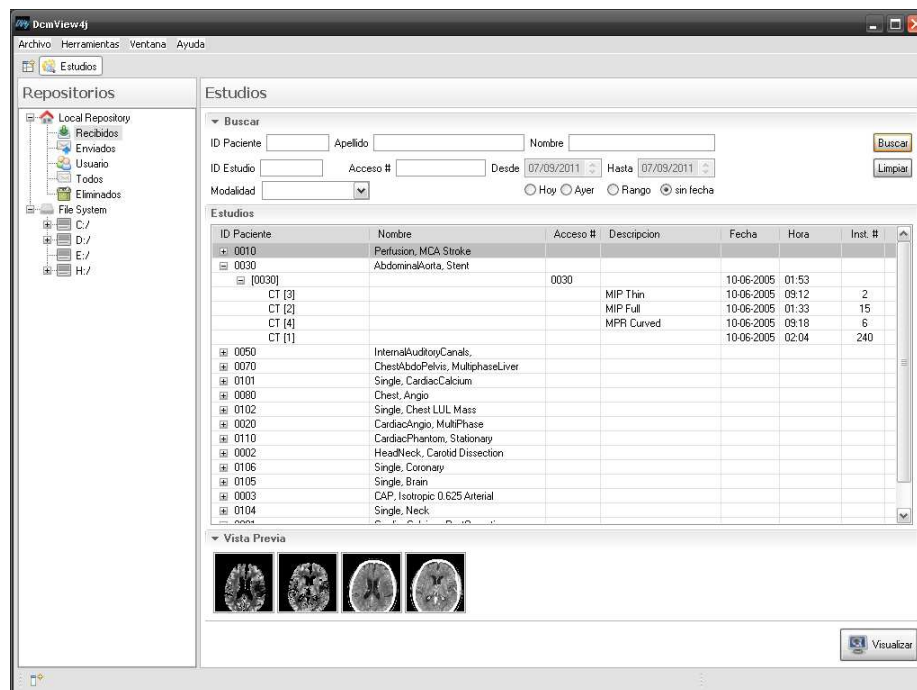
DcmView4j

Archivo Herramientas Ventana Ayuda

Estudios

Repositorios

Local Repository
Recibidos
Enviados
Usuario
Todos
Eliminados
File System
C:/
D:/
E:/
H:/

Estudios

Buscar

ID Paciente
Apellido
Nombre
Buscar
ID Estudio
Acceso #
Desde 07/09/2011
Hasta 07/09/2011
Limpiar
Modalidad
Hoy Ayer Rango sin fecha

Estudios

| ID Paciente | Nombre | Acceso # | Descripcion | Fecha | Hora | Inst. # |
|---|---|---|---|---|---|---|
| 0010 | Perfusion, MCA Stroke | | | | | |
| 0030 | AbdominalAorta, Stent | | | | | |
| [0030] | | 0030 | | 10-06-2005 | 01:53 | |
| CT [3] | | | MIP Thin | 10-06-2005 | 09:12 | 2 |
| CT [2] | | | MIP Full | 10-06-2005 | 01:33 | 15 |
| CT [4] | | | MPR Curved | 10-06-2005 | 09:18 | 6 |
| CT [1] | | | | 10-06-2005 | 02:04 | 240 |
| 0050 | InternalAuditoryCanals, | | | | | |
| 0070 | ChestAbdoPelvis, MultiphaseLiver | | | | | |
| 0101 | Single, CardiacCalcium | | | | | |
| 0080 | Chest, Angio | | | | | |
| 0102 | Single, Chest LUL Mass | | | | | |
| 0020 | CardiacAngio, MultiPhase | | | | | |
| 0110 | CardiacPhantom, Stationary | | | | | |
| 0002 | HeadNeck, Carotid Dissection | | | | | |
| 0106 | Single, Coronary | | | | | |
| 0105 | Single, Brain | | | | | |
| 0003 | CAP, Isotropic 0.625 Arterial | | | | | |
| 0104 | Single, Neck | | | | | |

Vista Previa

Visualizar